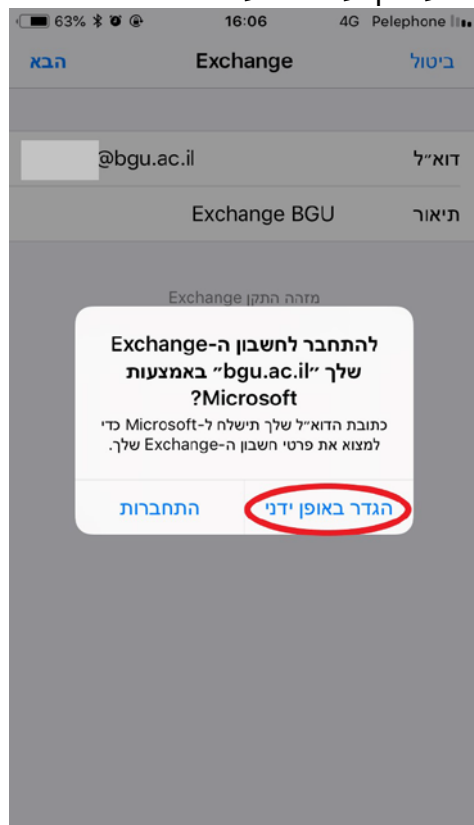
63% 16:06 4G Pelephone

ביטול Exchange הבא

דוא״ל @bgu.ac.il

תיאור Exchange BGU

מזהה התקן Exchange

להתחבר לחשבון ה-Exchange שלך ״bgu.ac.il״ באמצעות Microsoft?

כתובת הדוא״ל שלך תישלח ל-Microsoft כדי למצוא את פרטי חשבון ה-Exchange שלך.

הגדר באופן ידני התחברות